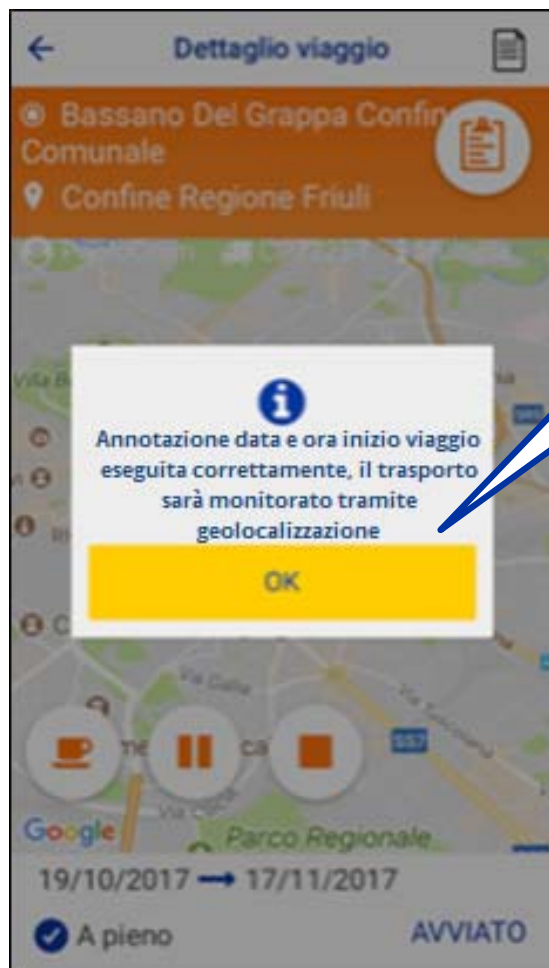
Dettaglio viaggio

Bassano Del Grappa Confin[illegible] Comunale

Confine Regione Friuli

Annotazione data e ora inizio viaggio eseguita correttamente, il trasporto sarà monitorato tramite geolocalizzazione

OK

Google

Parco Regionale

19/10/2017 → 17/11/2017

A pieno

AVVIATO